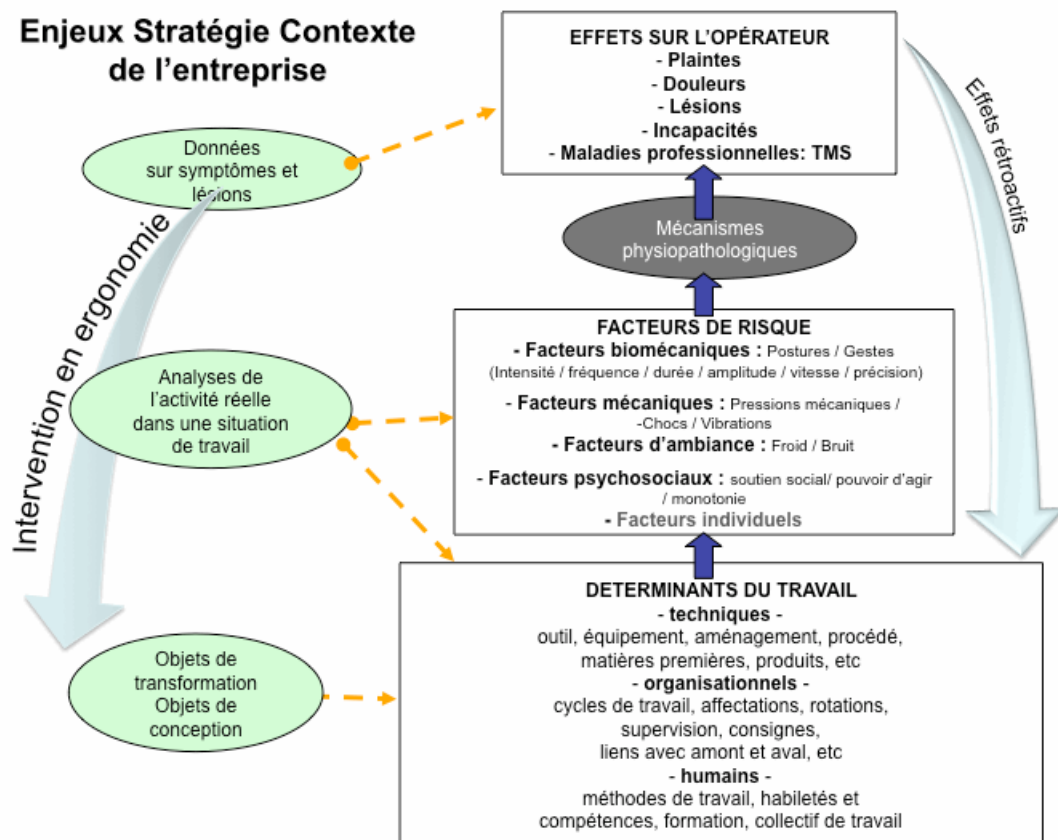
Enjeux Stratégie Contexte de l'entreprise

EFFETS SUR L'OPÉRATEUR
- Plaintes
- Douleurs
- Lésions
- Incapacités
- Maladies professionnelles: TMS

Effets rétroactifs

Données sur symptômes et lésions

Intervention en ergonomie

Mécanismes physiopathologiques

FACTEURS DE RISQUE
- Facteurs biomécaniques : Postures / Gestes (Intensité / fréquence / durée / amplitude / vitesse / précision)
- Facteurs mécaniques : Pressions mécaniques / -Chocs / Vibrations
- Facteurs d'ambiance : Froid / Bruit
- Facteurs psychosociaux : soutien social/ pouvoir d'agir / monotonie
- Facteurs individuels

Analyses de l'activité réelle dans une situation de travail

DETERMINANTS DU TRAVAIL
- techniques -
outil, équipement, aménagement, procédé, matières premières, produits, etc
- organisationnels -
cycles de travail, affectations, rotations, supervision, consignes, liens avec amont et aval, etc
- humains -
méthodes de travail, habiletés et compétences, formation, collectif de travail

Objets de transformation Objets de conception